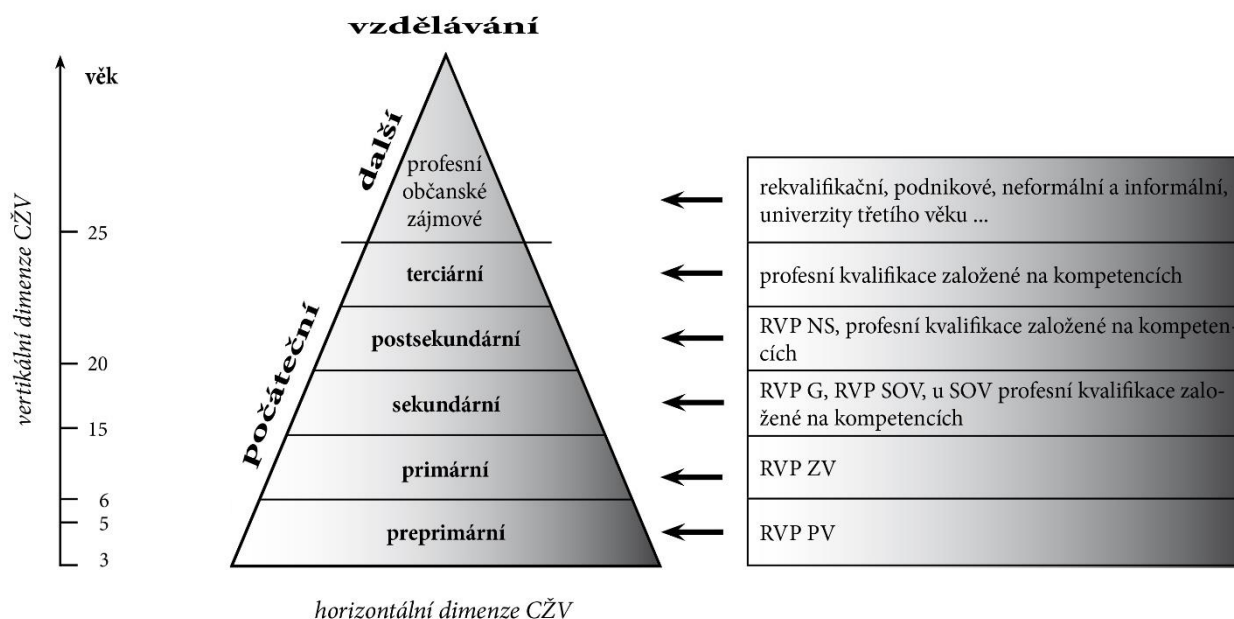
vzdělávání

věk

vertikální dimenze CŽV

25
20
15
6
5
3

další

profesní
občanské
zájmové

počáteční

terciární

postsekundární

sekundární

primární

preprimární

rekvalifikační, podnikové, neformální a informální, univerzity třetího věku ...

profesní kvalifikace založené na kompetencích

RVP NS, profesní kvalifikace založené na kompetencích

RVP G, RVP SOV, u SOV profesní kvalifikace založené na kompetencích

RVP ZV

RVP PV

horizontální dimenze CŽV